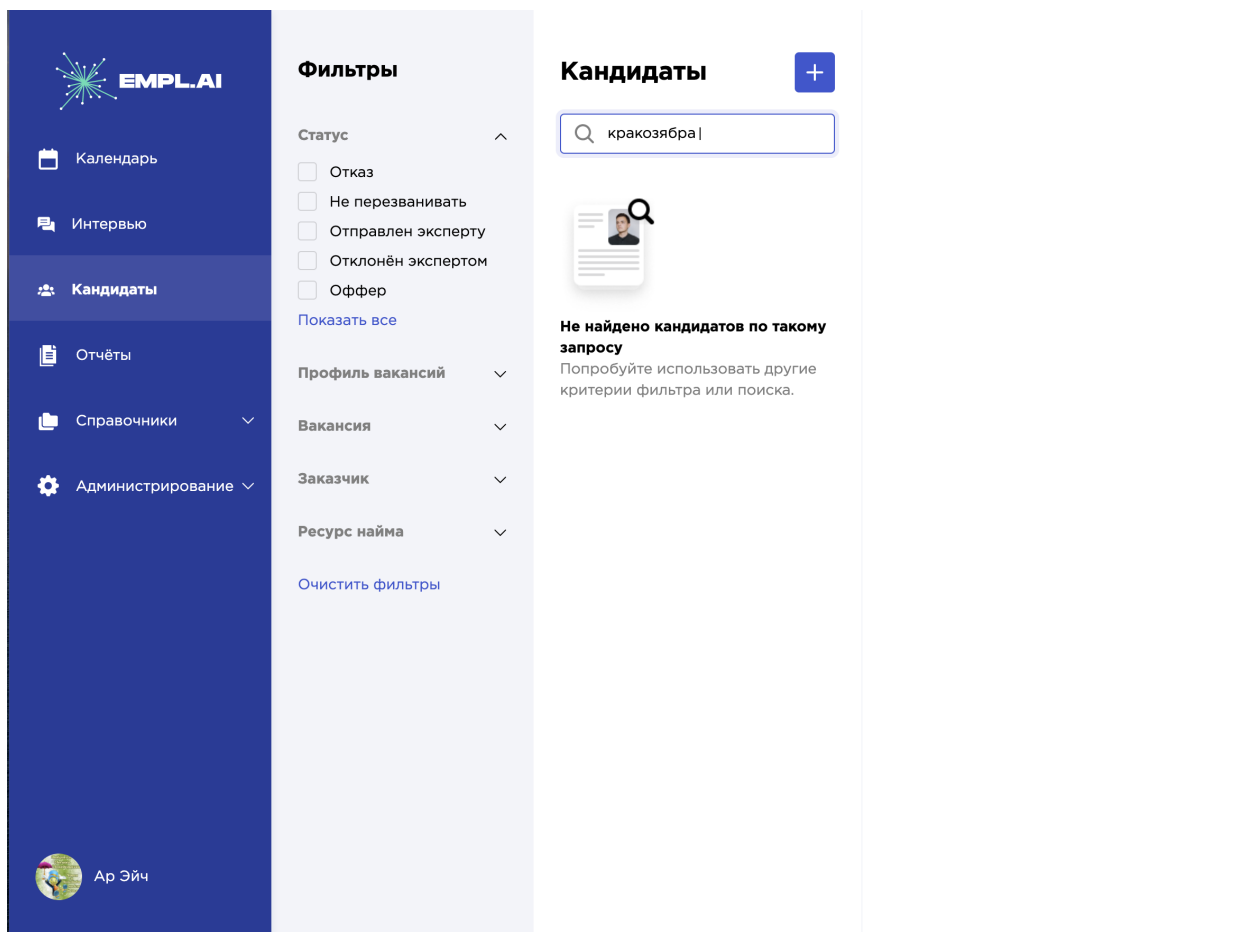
EMPL.AI

Календарь

Интервью

Кандидаты

Отчёты

Справочники

Администрирование

Ар Эйч

Фильтры

Статус

Отказ

Не перезванивать

Отправлен эксперту

Отклонён экспертом

Оффер

Показать все

Профиль вакансий

Вакансия

Заказчик

Ресурс найма

Очистить фильтры

Кандидаты

+

кракозябра

Не найдено кандидатов по такому запросу

Попробуйте использовать другие критерии фильтра или поиска.